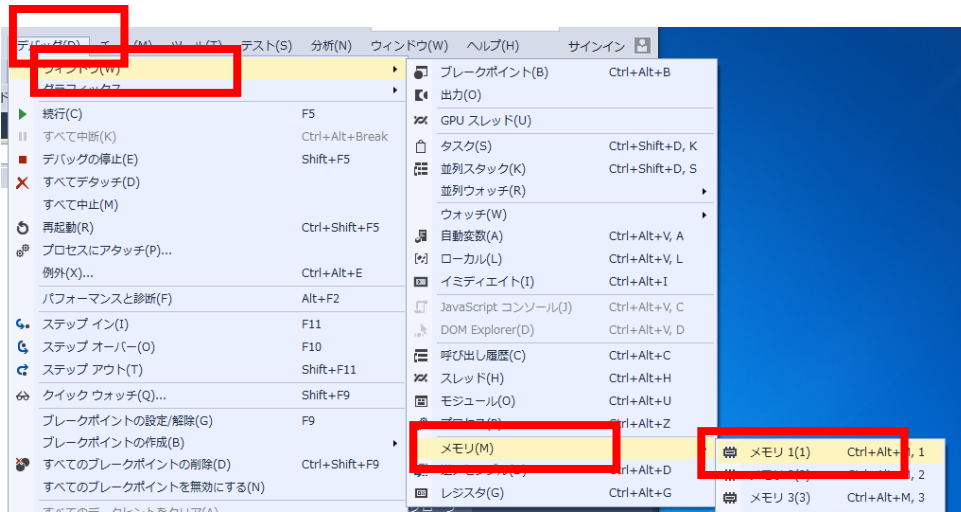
デバッグ(D)　チ　(M)　ツール(T)　テスト(S)　分析(N)　ウィンドウ(W)　ヘルプ(H)　サインイン

ウィンドウ(W)
グラフィックス
続行(C)　F5
すべて中断(K)　Ctrl+Alt+Break
デバッグの停止(E)　Shift+F5
すべてデタッチ(D)
すべて中止(M)
再起動(R)　Ctrl+Shift+F5
プロセスにアタッチ(P)...
例外(X)...　Ctrl+Alt+E
パフォーマンスと診断(F)　Alt+F2
ステップ イン(I)　F11
ステップ オーバー(O)　F10
ステップ アウト(T)　Shift+F11
クイック ウォッチ(Q)...　Shift+F9
ブレークポイントの設定/解除(G)　F9
ブレークポイントの作成(B)
すべてのブレークポイントの削除(D)　Ctrl+Shift+F9
すべてのブレークポイントを無効にする(N)
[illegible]

ブレークポイント(B)　Ctrl+Alt+B
出力(O)
GPU スレッド(U)
タスク(S)　Ctrl+Shift+D, K
並列スタック(K)　Ctrl+Shift+D, S
並列ウォッチ(R)
ウォッチ(W)
自動変数(A)　Ctrl+Alt+V, A
ローカル(L)　Ctrl+Alt+V, L
イミディエイト(I)　Ctrl+Alt+I
JavaScript コンソール(J)　Ctrl+Alt+V, C
DOM Explorer(D)　Ctrl+Alt+V, D
呼び出し履歴(C)　Ctrl+Alt+C
スレッド(H)　Ctrl+Alt+H
モジュール(O)　Ctrl+Alt+U
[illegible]　Ctrl+Alt+Z
メモリ(M)
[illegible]　Ctrl+Alt+D
レジスタ(G)　Ctrl+Alt+G

メモリ 1(1)　Ctrl+Alt+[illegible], 1
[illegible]　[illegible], 2
メモリ 3(3)　Ctrl+Alt+M, 3